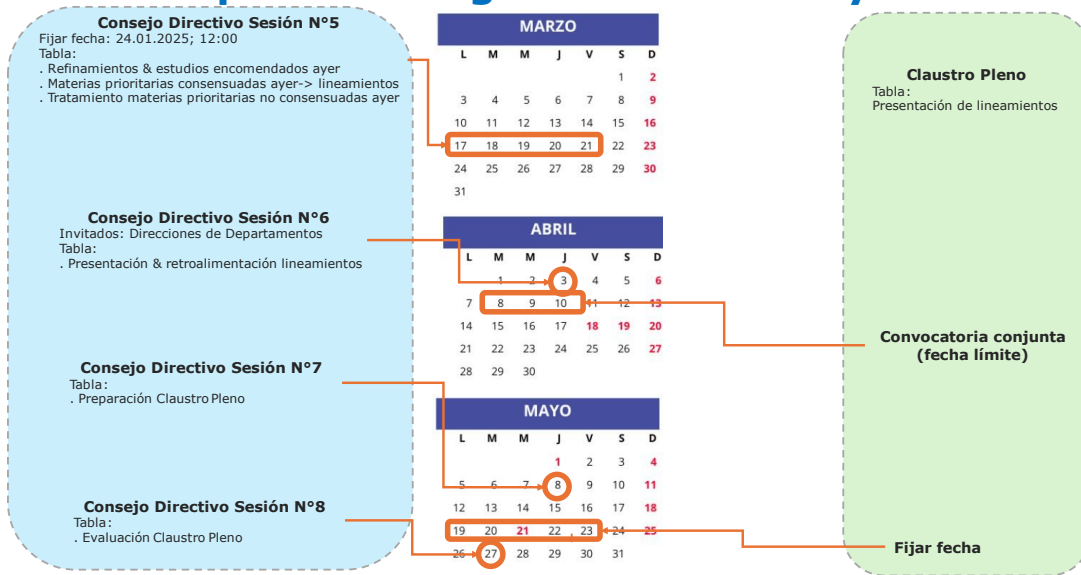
Consejo Directivo Sesión N°5
Fijar fecha: 24.01.2025; 12:00
Tabla:
. Refinamientos & estudios encomendados ayer
. Materias prioritarias consensuadas ayer-> lineamientos
. Tratamiento materias prioritarias no consensuadas ayer

Consejo Directivo Sesión N°6
Invitados: Direcciones de Departamentos
Tabla:
. Presentación & retroalimentación lineamientos

Consejo Directivo Sesión N°7
Tabla:
. Preparación Claustro Pleno

Consejo Directivo Sesión N°8
Tabla:
. Evaluación Claustro Pleno

MARZO

| L | M | M | J | V | S | D |
|---|---|---|---|---|---|---|
| | | | | | 1 | 2 |
| 3 | 4 | 5 | 6 | 7 | 8 | 9 |
| 10 | 11 | 12 | 13 | 14 | 15 | 16 |
| 17 | 18 | 19 | 20 | 21 | 22 | 23 |
| 24 | 25 | 26 | 27 | 28 | 29 | 30 |
| 31 | | | | | | |

ABRIL

| L | M | M | J | V | S | D |
|---|---|---|---|---|---|---|
| | 1 | 2 | 3 | 4 | 5 | 6 |
| 7 | 8 | 9 | 10 | 11 | 12 | 13 |
| 14 | 15 | 16 | 17 | 18 | 19 | 20 |
| 21 | 22 | 23 | 24 | 25 | 26 | 27 |
| 28 | 29 | 30 | | | | |

MAYO

| L | M | M | J | V | S | D |
|---|---|---|---|---|---|---|
| | | | 1 | 2 | 3 | 4 |
| 5 | 6 | 7 | 8 | 9 | 10 | 11 |
| 12 | 13 | 14 | 15 | 16 | 17 | 18 |
| 19 | 20 | 21 | 22 | 23 | 24 | 25 |
| 26 | 27 | 28 | 29 | 30 | 31 | |

Claustro Pleno
Tabla:
Presentación de lineamientos

Convocatoria conjunta
(fecha límite)

Fijar fecha